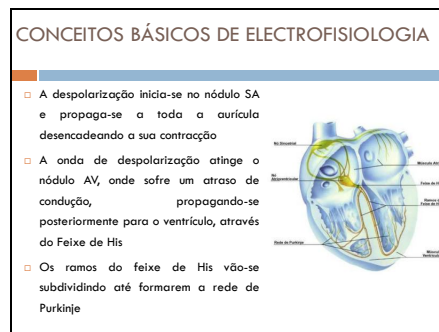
CONCEITOS BÁSICOS DE ELECTROFISIOLOGIA

A despolarização inicia-se no nódulo SA e propaga-se a toda a aurícula desencadeando a sua contracção

A onda de despolarização atinge o nódulo AV, onde sofre um atraso de condução, propagando-se posteriormente para o ventrículo, através do Feixe de His

Os ramos do feixe de His vão-se subdividindo até formarem a rede de Purkinje

Nó Sinoatrial

Músculo Atrial

Nó Atrioventricular

Feixe de His

Ramos do Feixe de His

Rede de Purkinje

Músculo Ventricular